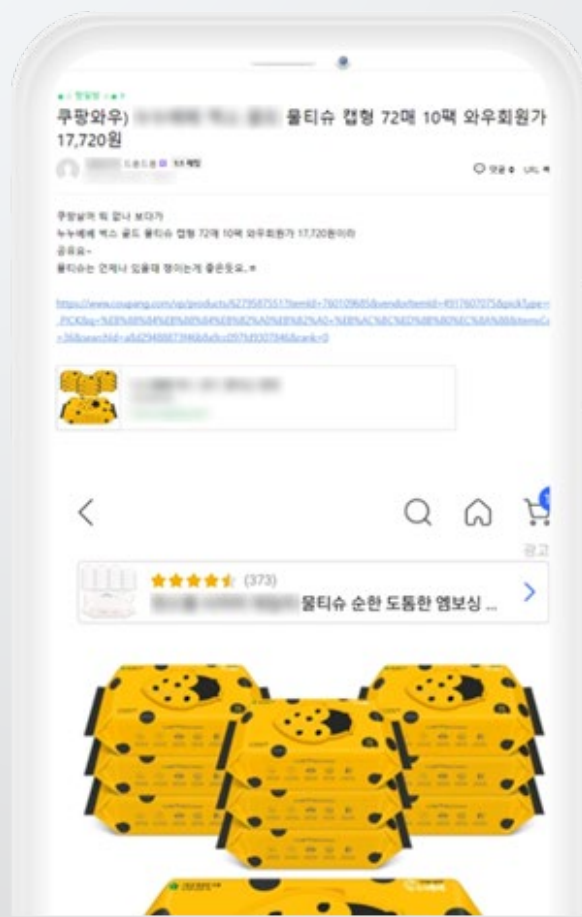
쿠팡와우) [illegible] 물티슈 캡형 72매 10팩 와우회원가 17,720원

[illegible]

쿠팡보다 뭐 없나 보다가
누누베베 벡스 골드 물티슈 캡형 72매 10팩 와우회원가 17,720원이라
공유요~
물티슈는 언제나 있을때 쟁이는게 좋은듯요.

https://www.coupang.com/vp/products/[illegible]

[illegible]

광고

★★★★★ (373)
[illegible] 물티슈 순한 도톰한 엠보싱 ...